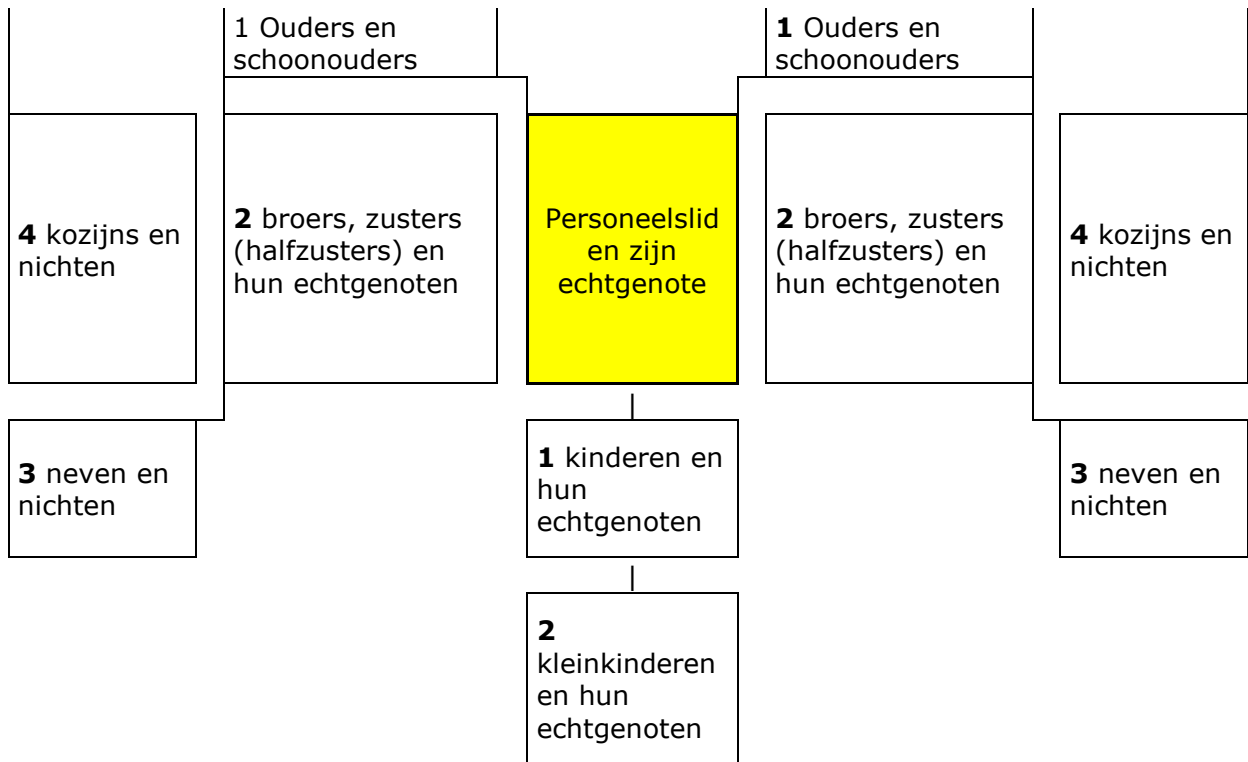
1 Ouders en schoonouders

1 Ouders en schoonouders

4 kozijns en nichten

2 broers, zusters (halfzusters) en hun echtgenoten

Personeelslid en zijn echtgenote

2 broers, zusters (halfzusters) en hun echtgenoten

4 kozijns en nichten

3 neven en nichten

1 kinderen en hun echtgenoten

3 neven en nichten

2 kleinkinderen en hun echtgenoten